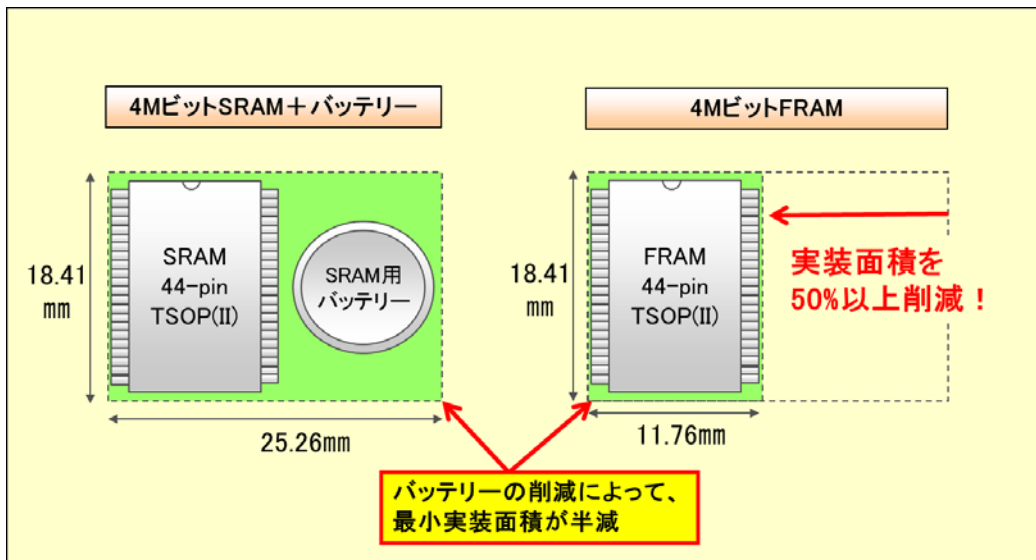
4MビットSRAM＋バッテリー

18.41 mm

SRAM
44-pin
TSOP(II)

SRAM用
バッテリー

25.26mm

4MビットFRAM

18.41 mm

FRAM
44-pin
TSOP(II)

実装面積を
50%以上削減！

11.76mm

バッテリーの削減によって、
最小実装面積が半減